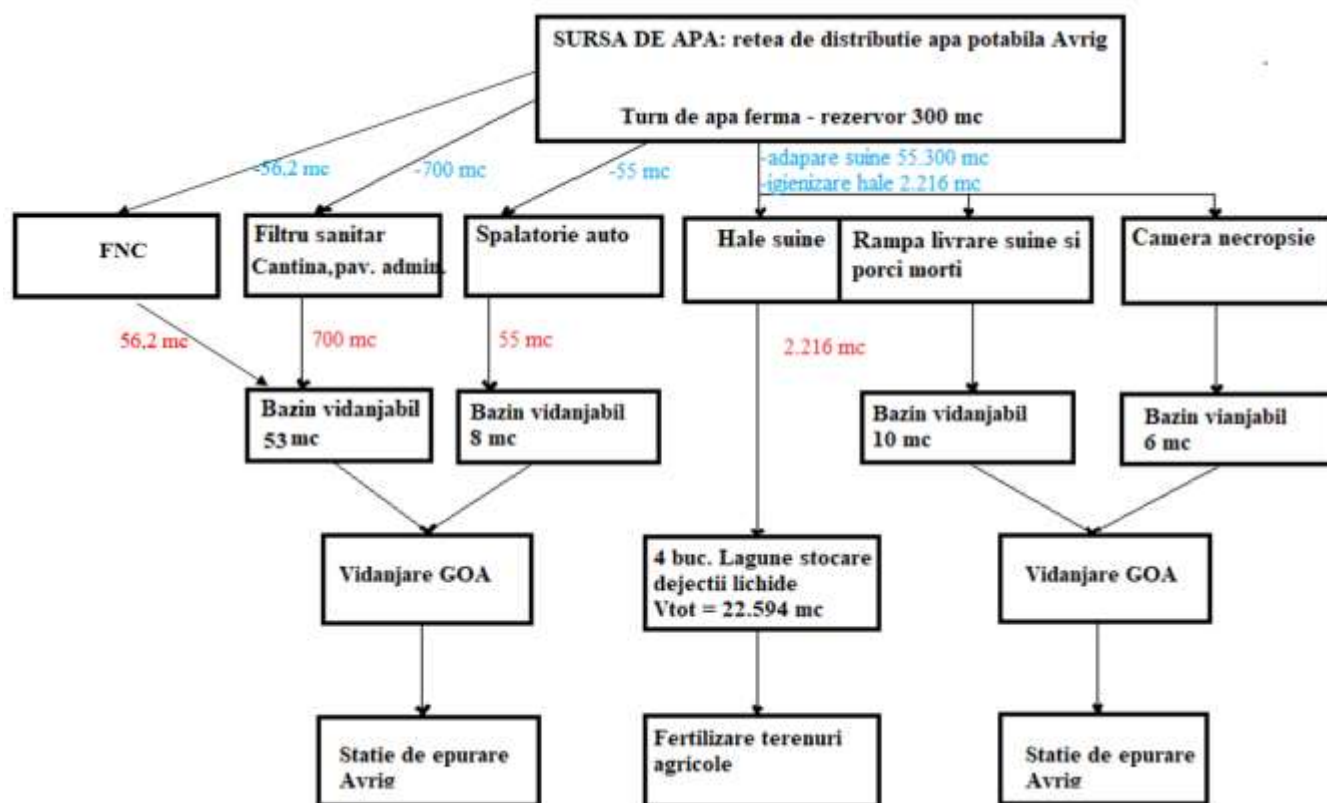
SURSA DE APA: retea de distributie apa potabila Avrig

Turn de apa ferma - rezervor 300 mc

-56,2 mc

-700 mc

-55 mc

-adapare suine 55.300 mc
-igienizare hale 2.216 mc

FNC

Filtru sanitar
Cantina,pav. admin.

Spalatorie auto

Hale suine

Rampa livrare suine si porci morti

Camera necropsie

56,2 mc

700 mc

55 mc

2.216 mc

Bazin vidanjabil
53 mc

Bazin vidanjabil
8 mc

Bazin vidanjabil
10 mc

Bazin vianjabil
6 mc

Vidanjare GOA

4 buc. Lagune stocare dejectii lichide
Vtot = 22.594 mc

Vidanjare GOA

Statie de epurare Avrig

Fertilizare terenuri agricole

Statie de epurare Avrig